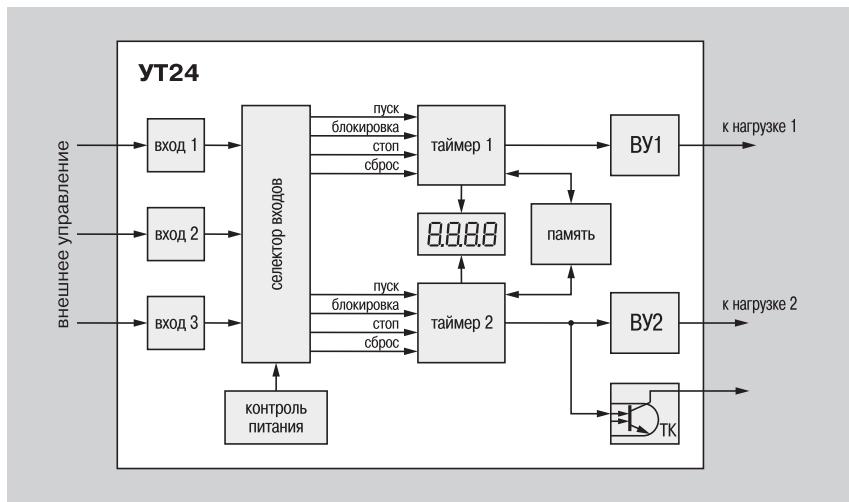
УТ24

внешнее управление

вход 1

вход 2

вход 3

селектор входов

контроль питания

пуск
блокировка
стоп
сброс

таймер 1

пуск
блокировка
стоп
сброс

таймер 2

8.8.8.8

память

ВУ1

ВУ2

ТК

к нагрузке 1

к нагрузке 2